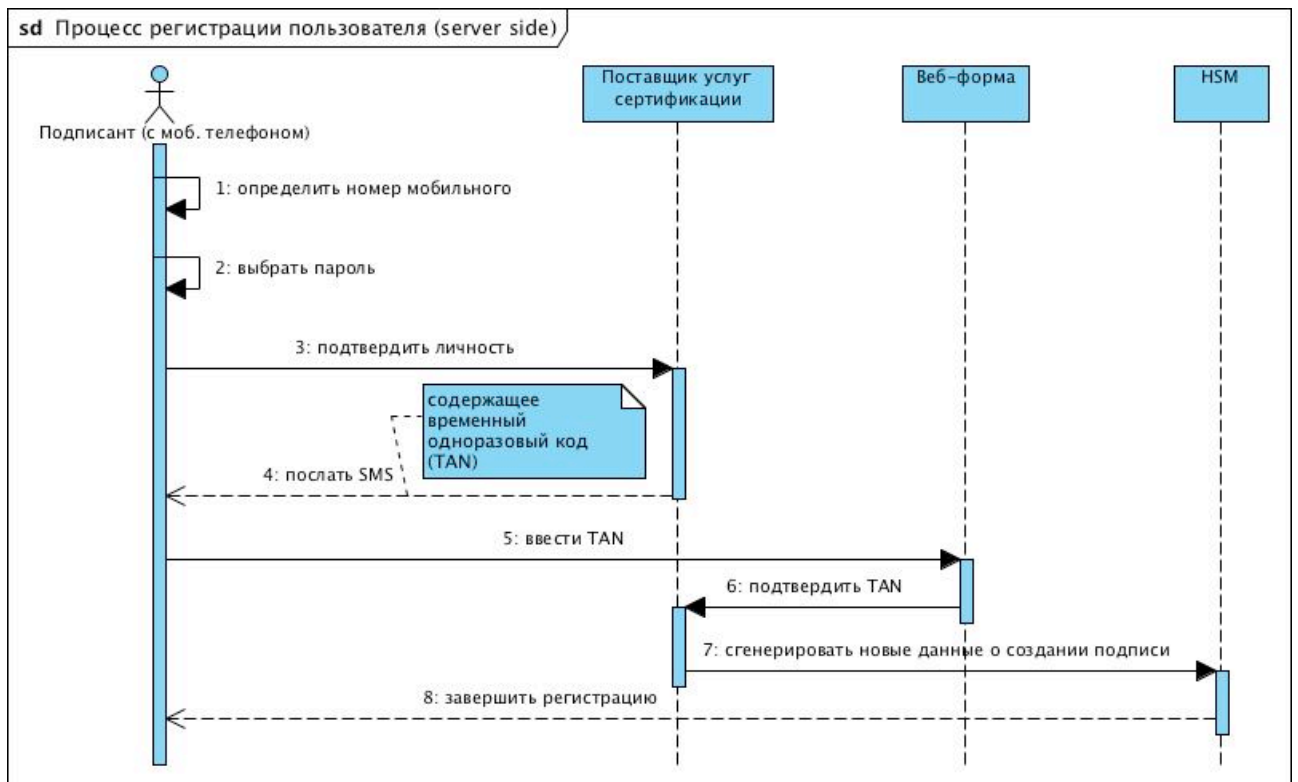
sd Процесс регистрации пользователя (server side)

Подписант (с моб. телефоном)

Поставщик услуг сертификации

Веб-форма

HSM

1: определить номер мобильного

2: выбрать пароль

3: подтвердить личность

содержащее временный одноразовый код (TAN)

4: послать SMS

5: ввести TAN

6: подтвердить TAN

7: сгенерировать новые данные о создании подписи

8: завершить регистрацию